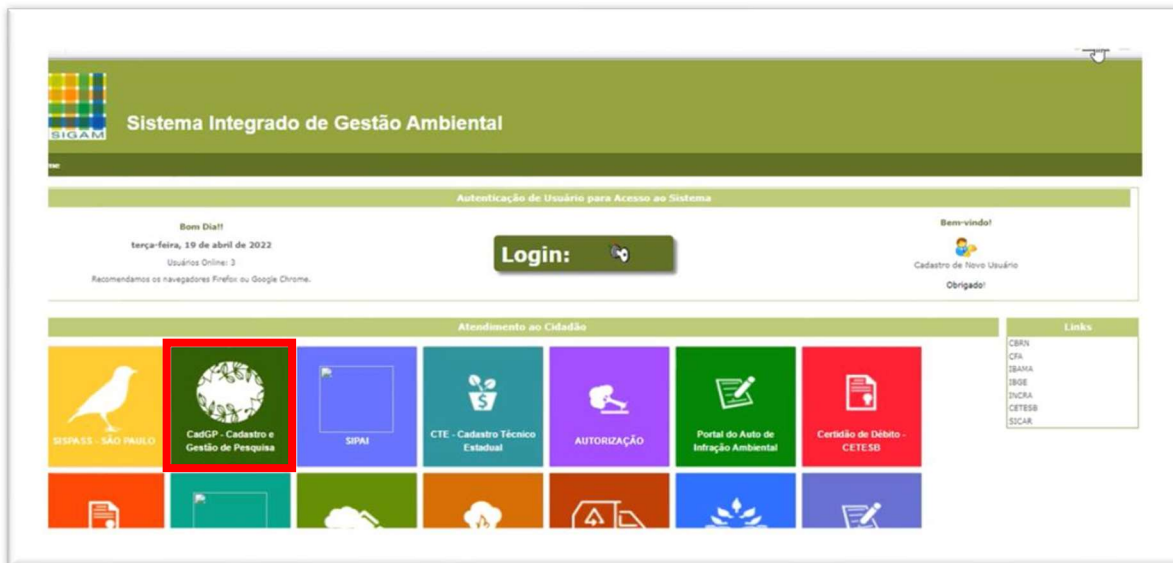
SIGAM

Sistema Integrado de Gestão Ambiental

Autenticação de Usuário para Acesso ao Sistema

Bom Dia!!
terça-feira, 19 de abril de 2022
Usuários Online: 3
Recomendamos os navegadores Firefox ou Google Chrome.

Login:

Bem-vindo!
Cadastro de Novo Usuário
Obrigado!

Atendimento ao Cidadão

SISPASS - SÃO PAULO

CadGP - Cadastro e Gestão de Pesquisa

SIPAI

CTE - Cadastro Técnico Estadual

AUTORIZAÇÃO

Portal do Auto de Infração Ambiental

Certidão de Débito - CETESB

Links
CBRN
CFA
IBAMA
IBGE
INCRA
CETESB
SICAR